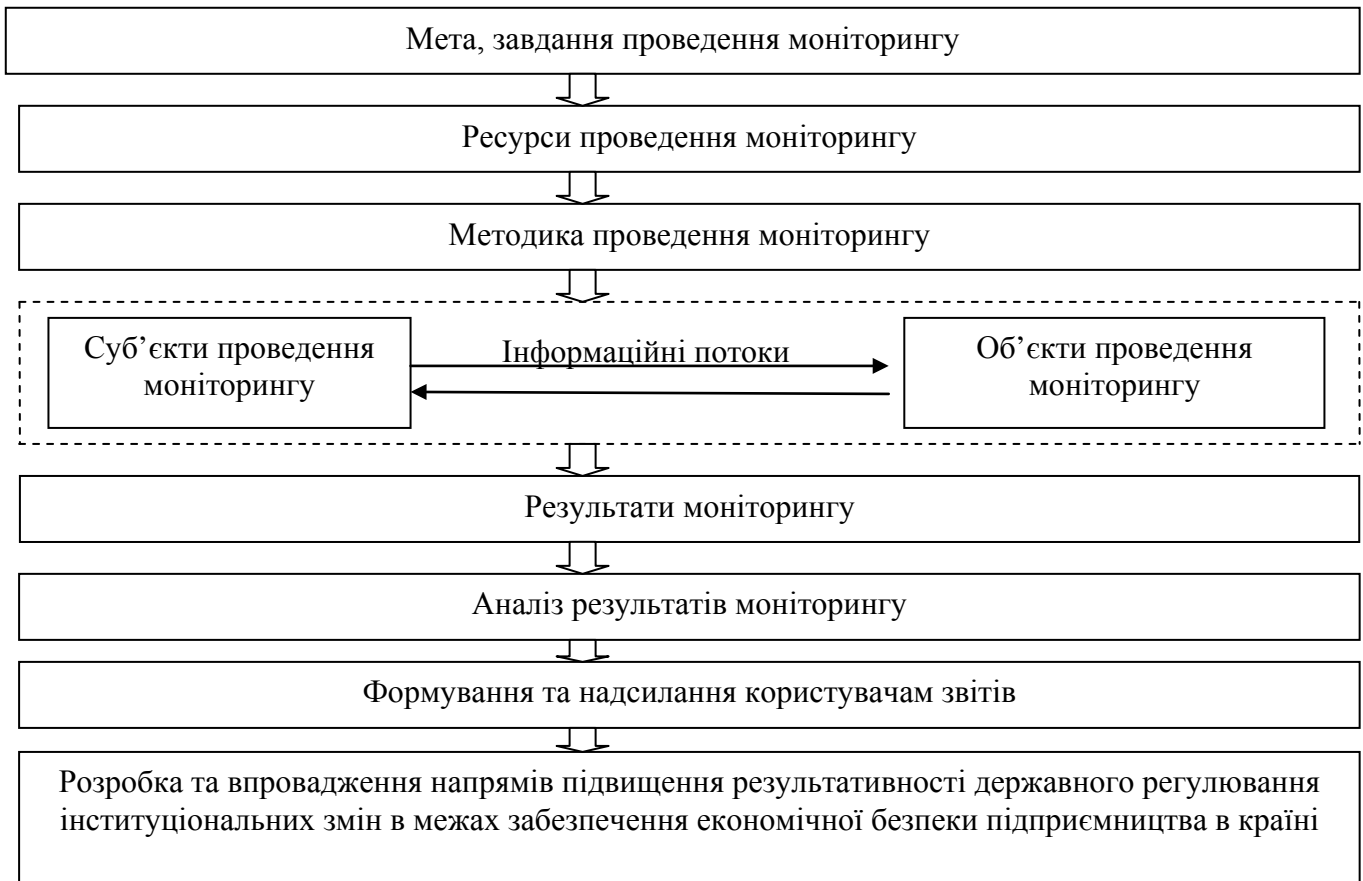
Мета, завдання проведення моніторингу

Ресурси проведення моніторингу

Методика проведення моніторингу

Суб'єкти проведення моніторингу

Інформаційні потоки

Об'єкти проведення моніторингу

Результати моніторингу

Аналіз результатів моніторингу

Формування та надсилання користувачам звітів

Розробка та впровадження напрямів підвищення результативності державного регулювання інституціональних змін в межах забезпечення економічної безпеки підприємництва в країні